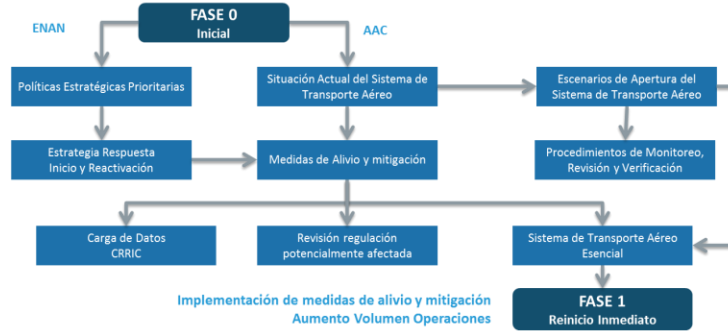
FASE 0
Inicial

ENAN

AAC

Políticas Estratégicas Prioritarias

Situación Actual del Sistema de Transporte Aéreo

Escenarios de Apertura del Sistema de Transporte Aéreo

Estrategia Respuesta Inicio y Reactivación

Medidas de Alivio y mitigación

Procedimientos de Monitoreo, Revisión y Verificación

Carga de Datos CRRIC

Revisión regulación potencialmente afectada

Sistema de Transporte Aéreo Esencial

Implementación de medidas de alivio y mitigación
Aumento Volumen Operaciones

FASE 1
Reinicio Inmediato